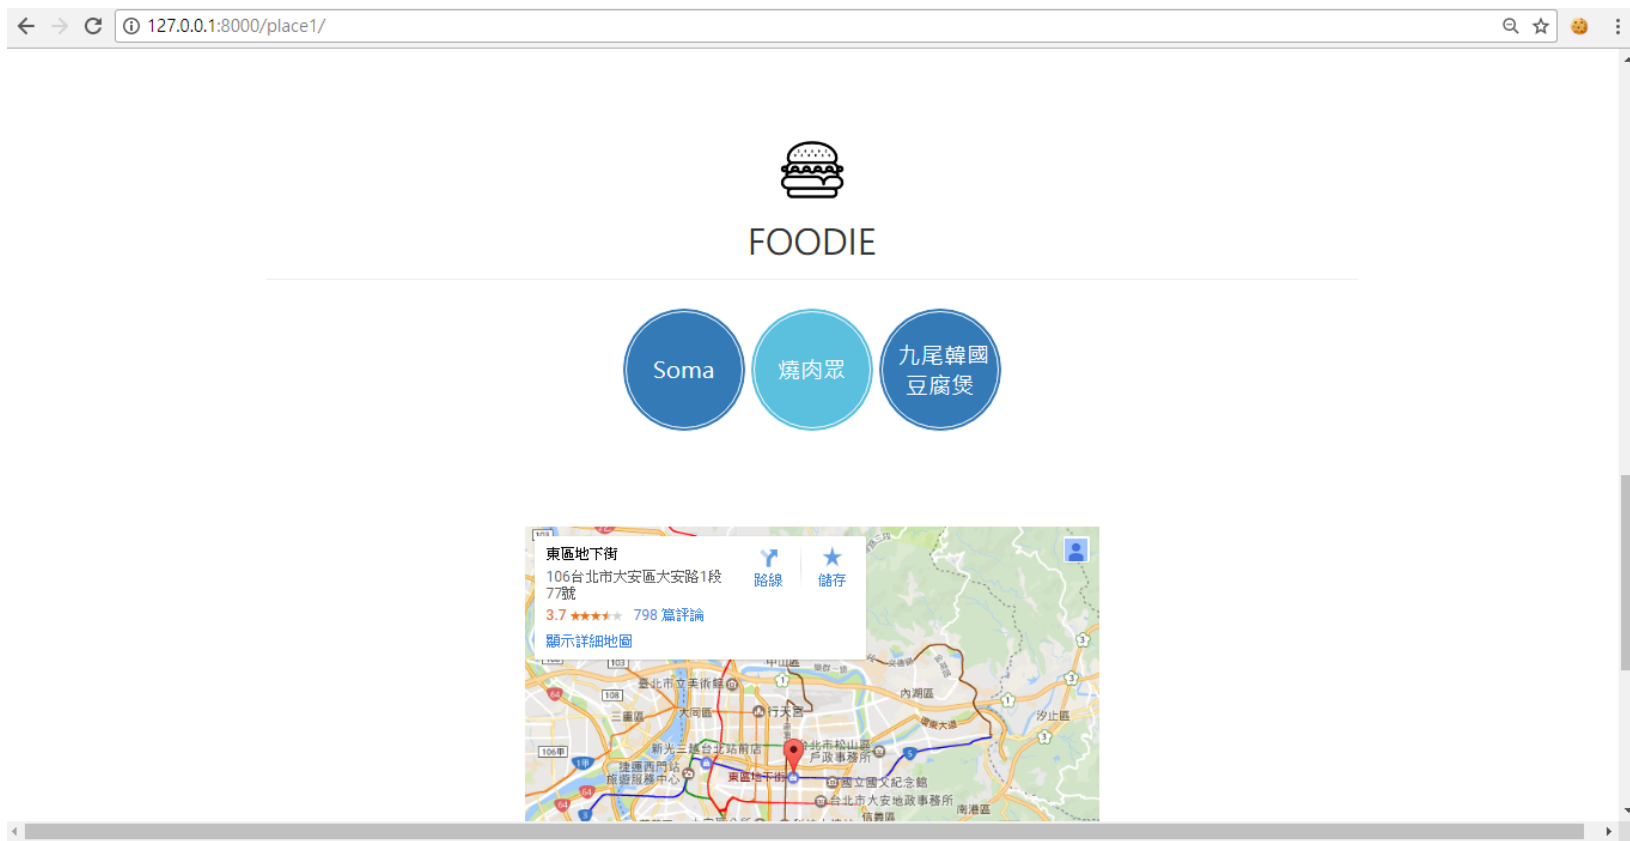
127.0.0.1:8000/place1/

FOODIE

Soma

燒肉眾

九尾韓國豆腐煲

東區地下街
106台北市大安區大安路1段77號
3.7 ★★★★★ 798 篇評論
顯示詳細地圖
路線
儲存

臺北市立美術館
中山區
內湖區
汐止區
三重區
大同區
行天宮
新光三越台北站前店
台北市松山區戶政事務所
捷運西門站旅遊服務中心
東區地下街
國立國父紀念館
台北市大安地政事務所
南港區
信義區